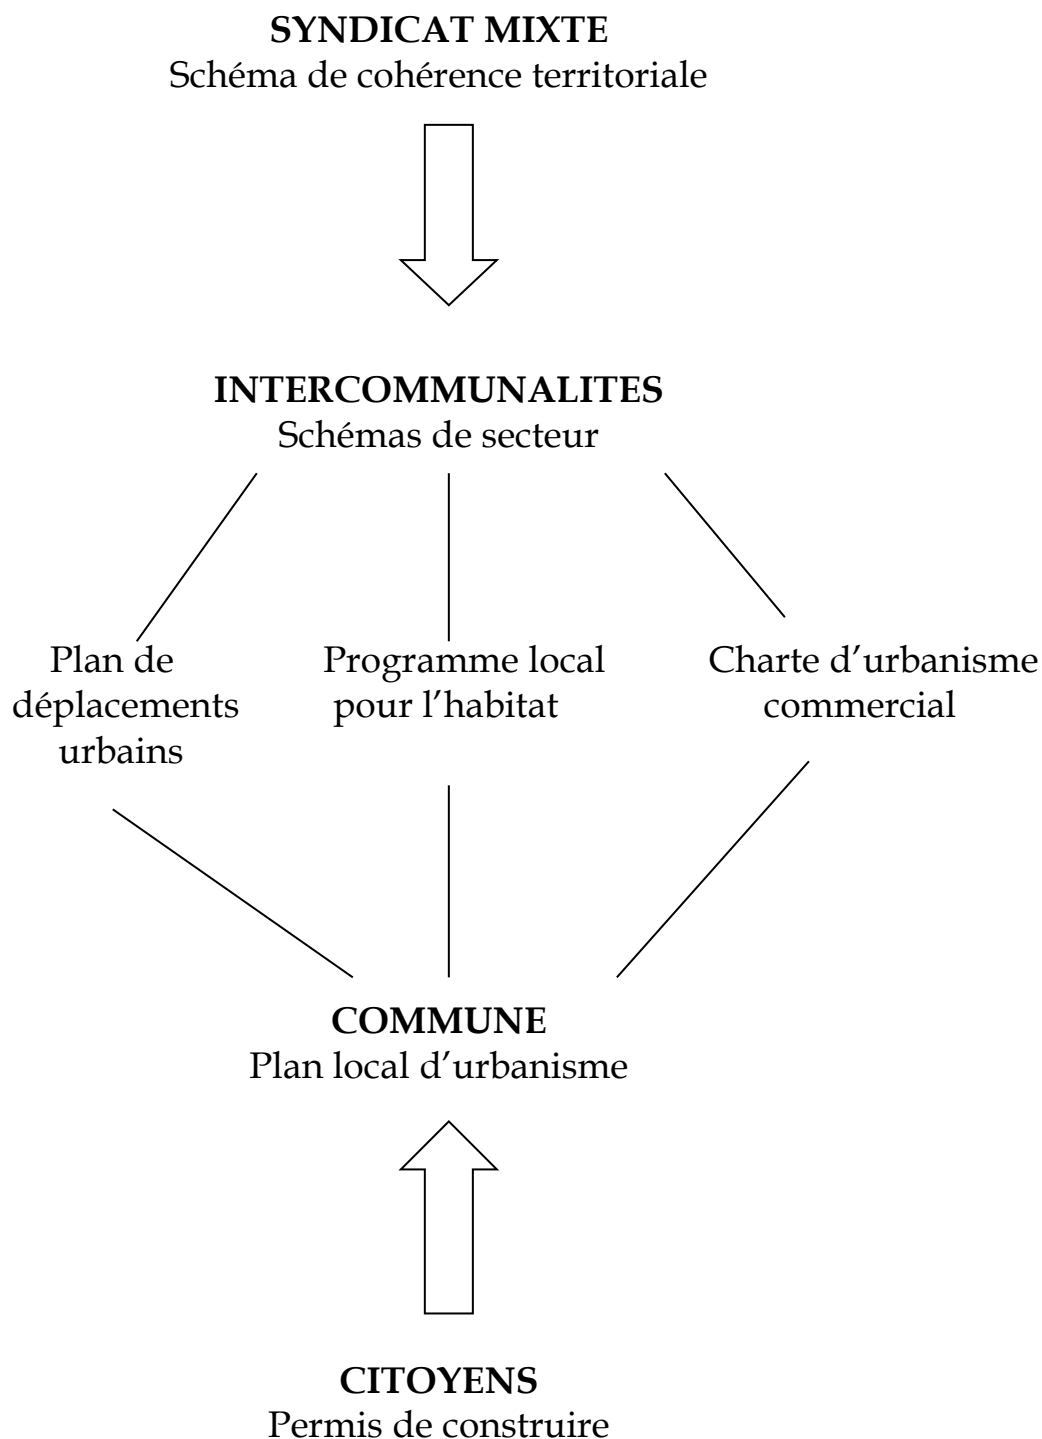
**SYNDICAT MIXTE**
Schéma de cohérence territoriale

**INTERCOMMUNALITES**
Schémas de secteur

Plan de déplacements urbains

Programme local pour l’habitat

Charte d’urbanisme commercial

**COMMUNE**
Plan local d’urbanisme

**CITOYENS**
Permis de construire